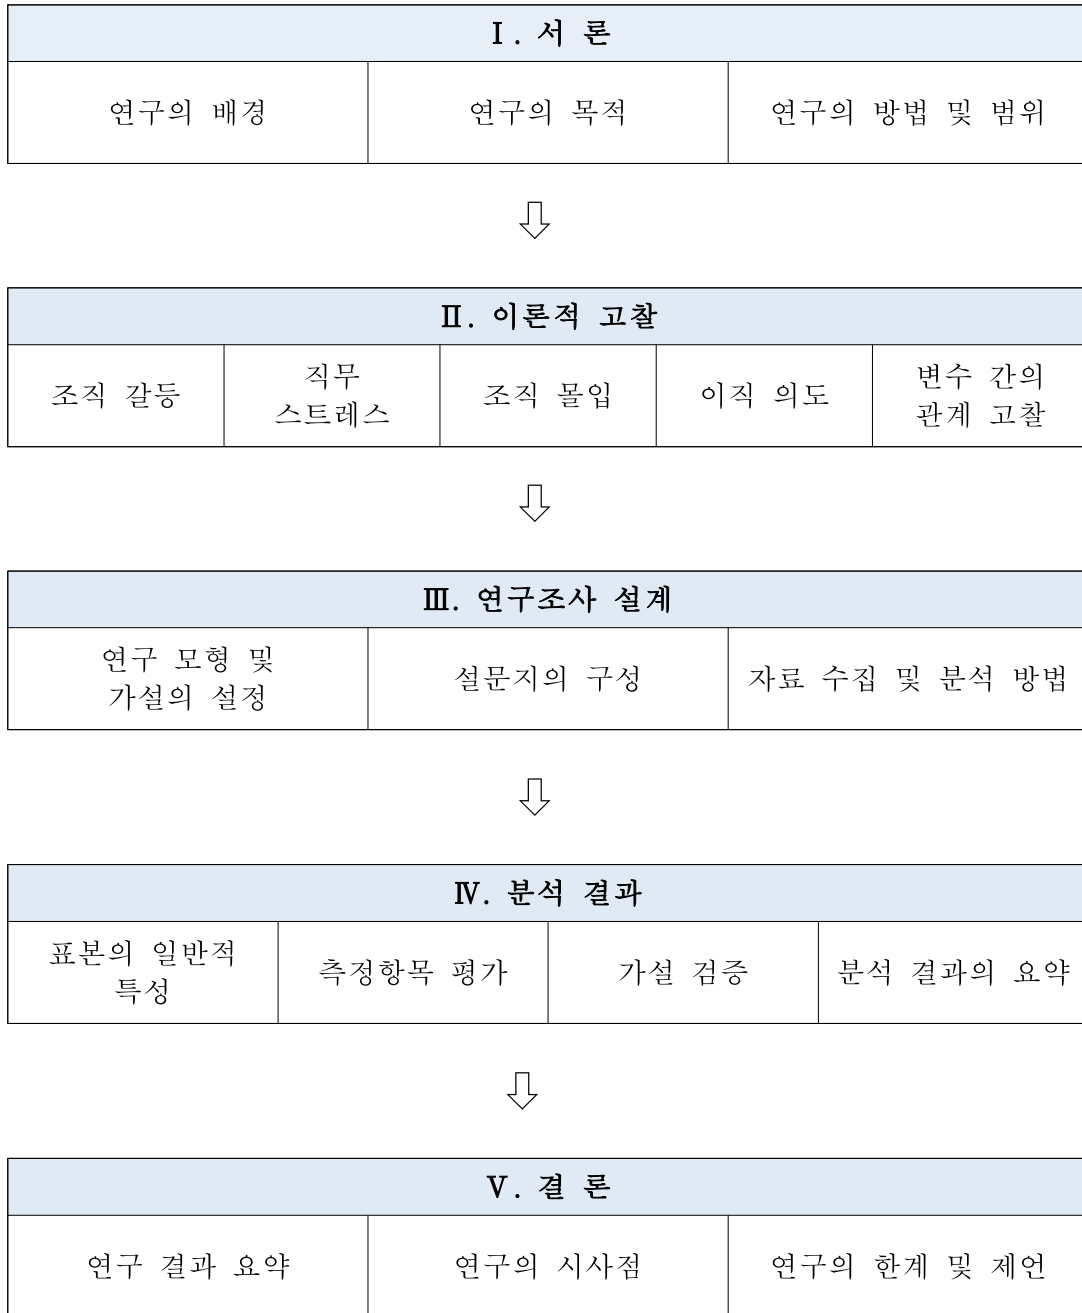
Ⅰ. 서 론

| 연구의 배경 | 연구의 목적 | 연구의 방법 및 범위 |
|---|---|---|

⇩

Ⅱ. 이론적 고찰

| 조직 갈등 | 직무 스트레스 | 조직 몰입 | 이직 의도 | 변수 간의 관계 고찰 |
|---|---|---|---|---|

⇩

Ⅲ. 연구조사 설계

| 연구 모형 및 가설의 설정 | 설문지의 구성 | 자료 수집 및 분석 방법 |
|---|---|---|

⇩

Ⅳ. 분석 결과

| 표본의 일반적 특성 | 측정항목 평가 | 가설 검증 | 분석 결과의 요약 |
|---|---|---|---|

⇩

Ⅴ. 결 론

| 연구 결과 요약 | 연구의 시사점 | 연구의 한계 및 제언 |
|---|---|---|